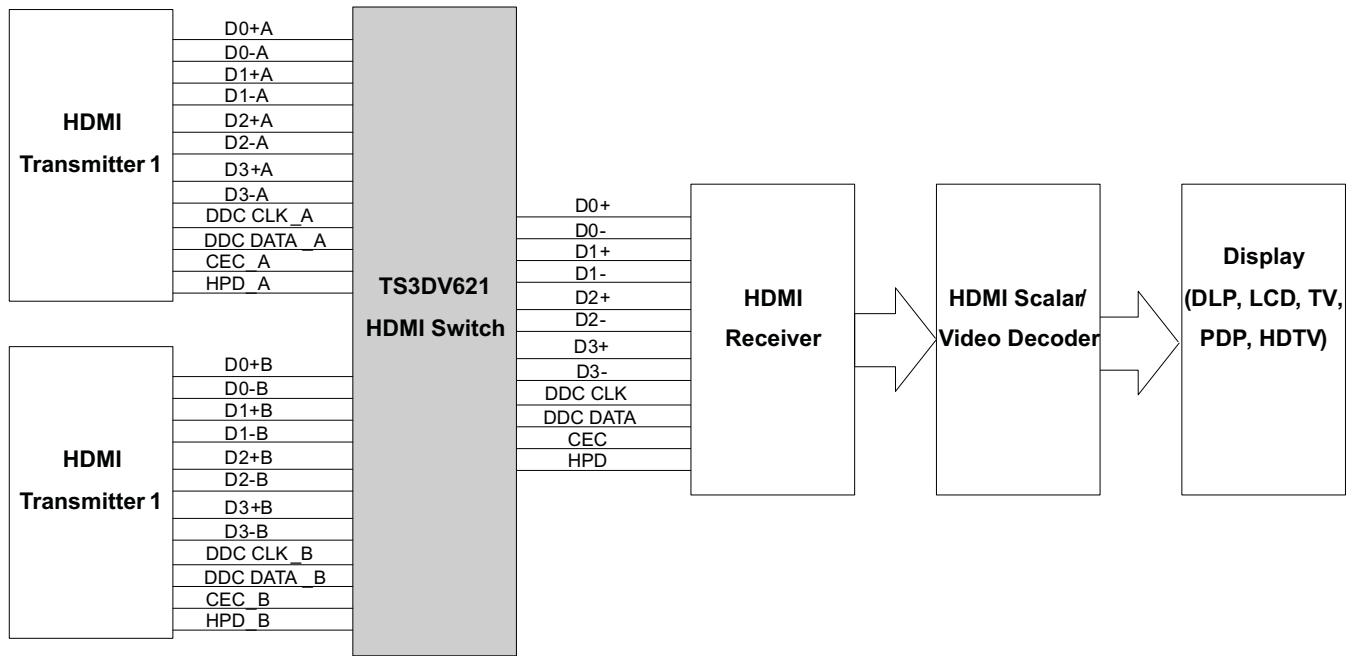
HDMI Transmitter 1

D0+A
D0-A
D1+A
D1-A
D2+A
D2-A
D3+A
D3-A
DDC CLK_A
DDC DATA _A
CEC_A
HPD_A

HDMI Transmitter 1

D0+B
D0-B
D1+B
D1-B
D2+B
D2-B
D3+B
D3-B
DDC CLK_B
DDC DATA _B
CEC_B
HPD_B

TS3DV621 HDMI Switch

D0+
D0-
D1+
D1-
D2+
D2-
D3+
D3-
DDC CLK
DDC DATA
CEC
HPD

HDMI Receiver

HDMI Scalar/ Video Decoder

Display (DLP, LCD, TV, PDP, HDTV)